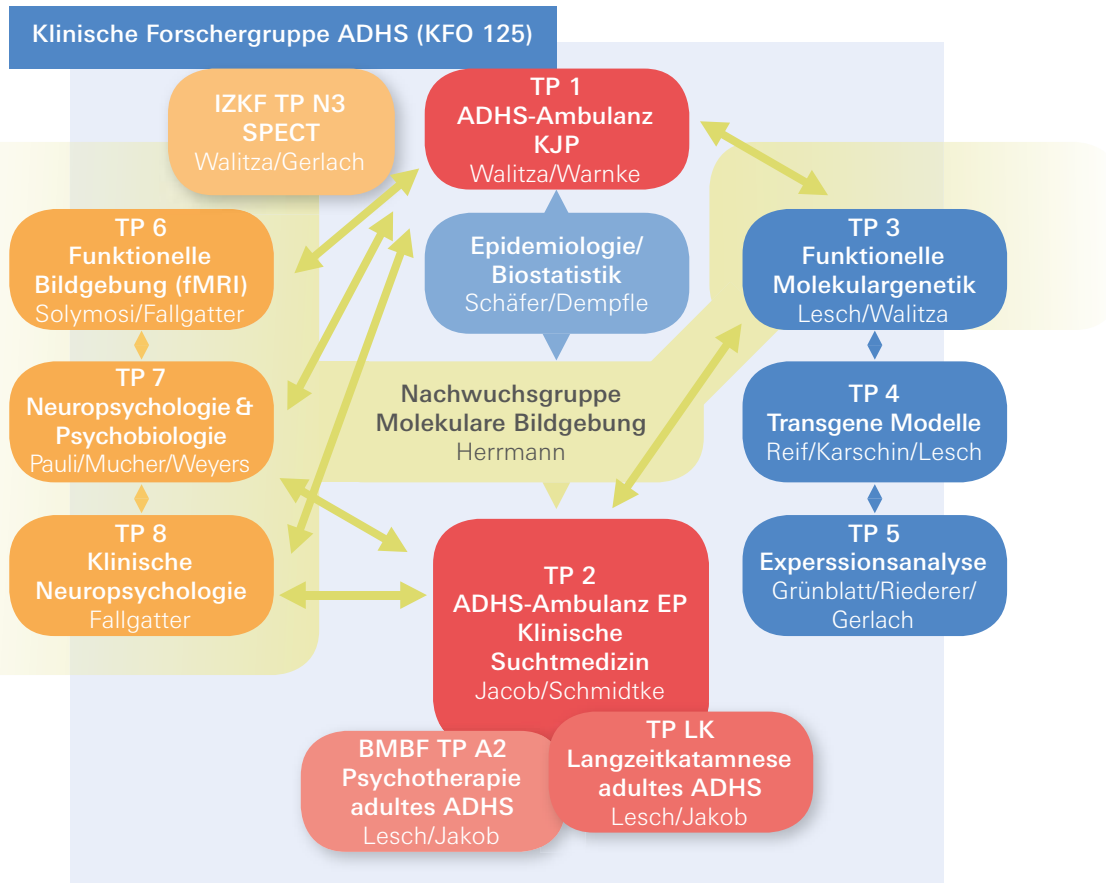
Klinische Forschergruppe ADHS (KFO 125)

IZKF TP N3
SPECT
Walitza/Gerlach

TP 1
ADHS-Ambulanz
KJP
Walitza/Warnke

TP 6
Funktionelle
Bildgebung (fMRI)
Solymosi/Fallgatter

Epidemiologie/
Biostatistik
Schäfer/Dempfle

TP 3
Funktionelle
Molekulargenetik
Lesch/Walitza

TP 7
Neuropsychologie &
Psychobiologie
Pauli/Mucher/Weyers

Nachwuchsgruppe
Molekulare Bildgebung
Herrmann

TP 4
Transgene Modelle
Reif/Karschin/Lesch

TP 8
Klinische
Neuropsychologie
Fallgatter

TP 2
ADHS-Ambulanz EP
Klinische
Suchtmedizin
Jacob/Schmidtke

TP 5
Experssionsanalyse
Grünblatt/Riederer/
Gerlach

BMBF TP A2
Psychotherapie
adultes ADHS
Lesch/Jakob

TP LK
Langzeitkatamnese
adultes ADHS
Lesch/Jakob